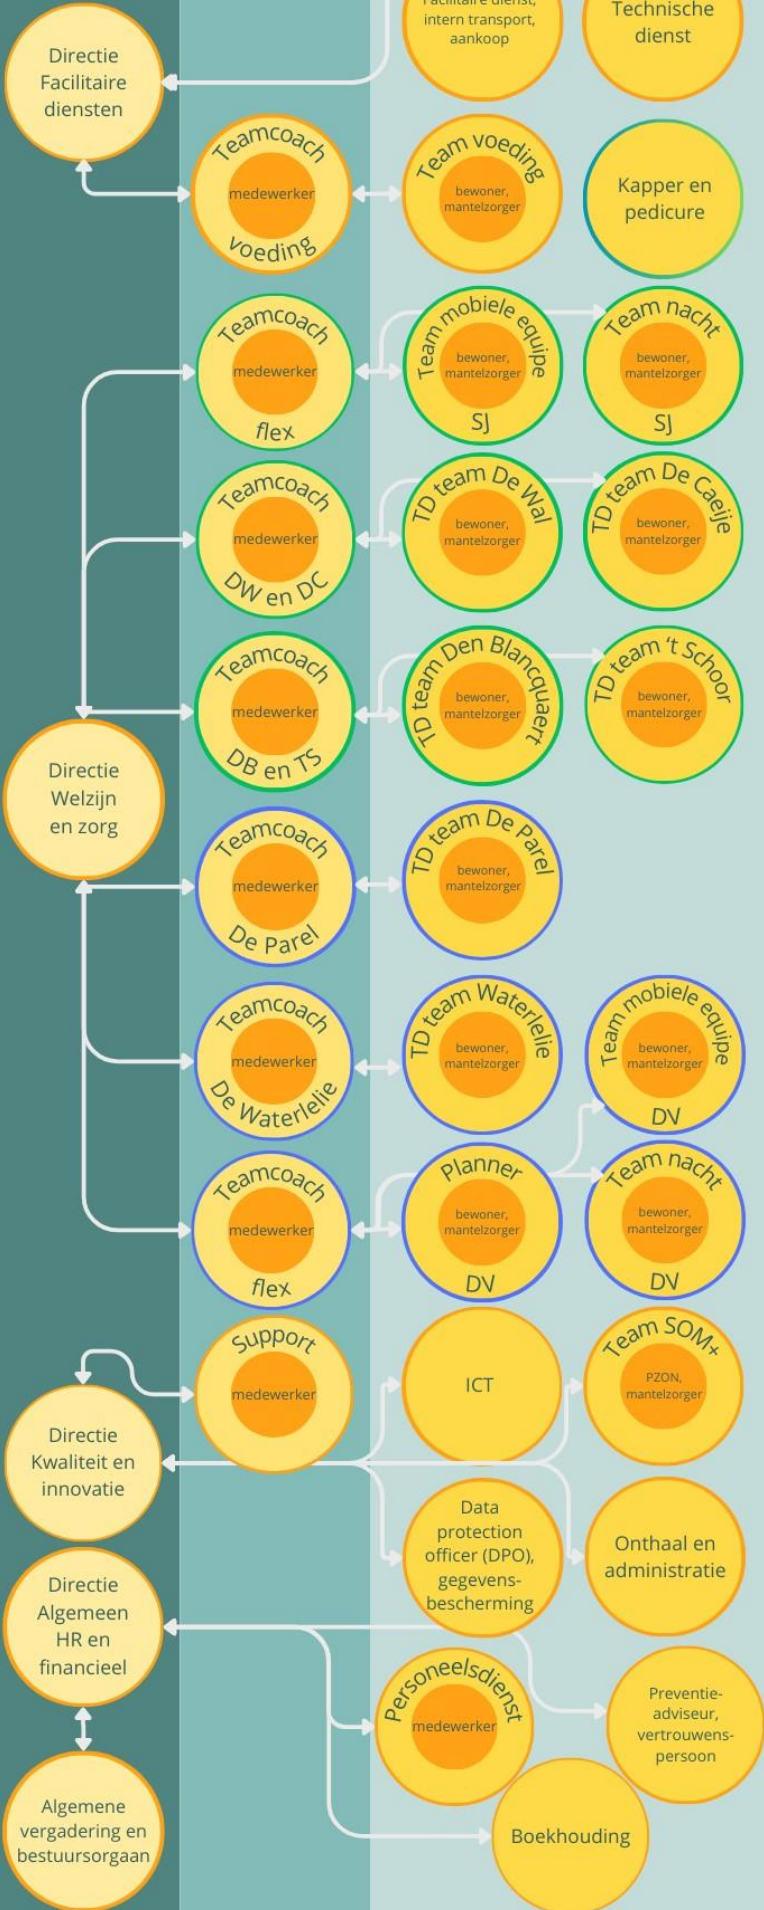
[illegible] intern transport, aankoop

Technische dienst

Directie Facilitaire diensten

Teamcoach medewerker voeding

Team voeding bewoner, mantelzorger

Kapper en pedicure

Teamcoach medewerker flex

Team mobiele equipe bewoner, mantelzorger SJ

Team nacht bewoner, mantelzorger SJ

Teamcoach medewerker DW en DC

TD team De Wal bewoner, mantelzorger

TD team De Caeije bewoner, mantelzorger

Teamcoach medewerker DB en TS

TD team Den Blancquaert bewoner, mantelzorger

TD team 't Schoor bewoner, mantelzorger

Directie Welzijn en zorg

Teamcoach medewerker De Parel

TD team De Parel bewoner, mantelzorger

Teamcoach medewerker De Waterlelie

TD team Waterlelie bewoner, mantelzorger

Team mobiele equipe bewoner, mantelzorger DV

Teamcoach medewerker flex

Planner bewoner, mantelzorger DV

Team nacht bewoner, mantelzorger DV

Support medewerker

ICT

Team SOM+ PZON, mantelzorger

Directie Kwaliteit en innovatie

Data protection officer (DPO), gegevensbescherming

Onthaal en administratie

Directie Algemeen HR en financieel

Personeelsdienst medewerker

Preventieadviseur, vertrouwenspersoon

Algemene vergadering en bestuursorgaan

Boekhouding